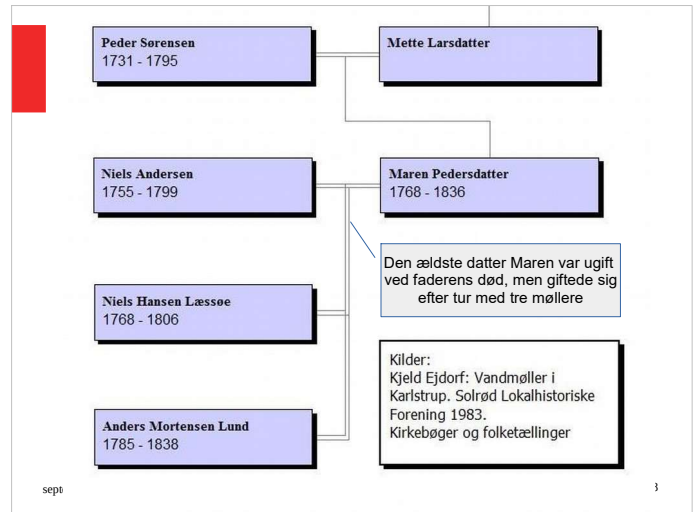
Peder Sørensen
1731 - 1795

Mette Larsdatter

Niels Andersen
1755 - 1799

Maren Pedersdatter
1768 - 1836

Den ældste datter Maren var ugift ved faderens død, men giftede sig efter tur med tre møllere

Niels Hansen Læssøe
1768 - 1806

Kilder:
Kjeld Ejdorf: Vandmøller i Karlstrup. Solrød Lokalhistoriske Forening 1983.
Kirkebøger og folketællinger

Anders Mortensen Lund
1785 - 1838

sept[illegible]

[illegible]3